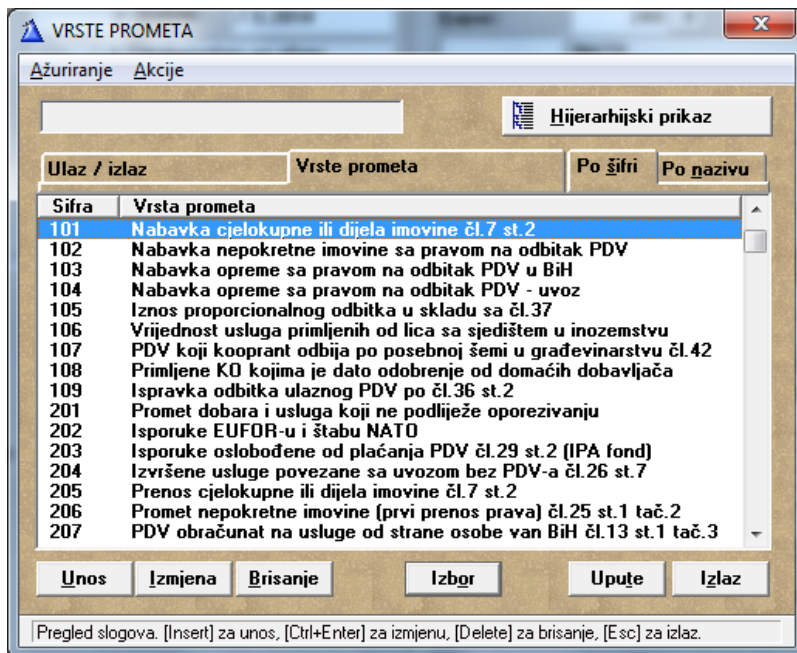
VRSTE PROMETA

Ažuriranje Akcije

Hijerarhijski prikaz

Ulaz / izlaz | Vrste prometa | Po šifri | Po nazivu

| Sifra | Vrsta prometa |
|---|---|
| 101 | Nabavka cjelokupne ili dijela imovine čl.7 st.2 |
| 102 | Nabavka nepokretne imovine sa pravom na odbitak PDV |
| 103 | Nabavka opreme sa pravom na odbitak PDV u BiH |
| 104 | Nabavka opreme sa pravom na odbitak PDV - uvoz |
| 105 | Iznos proporcionalnog odbitka u skladu sa čl.37 |
| 106 | Vrijednost usluga primljenih od lica sa sjedištem u inozemstvu |
| 107 | PDV koji kooprant odbija po posebnoj šemi u građevinarstvu čl.42 |
| 108 | Primljene KO kojima je dato odobrenje od domaćih dobavljača |
| 109 | Ispravka odbitka ulaznog PDV po čl.36 st.2 |
| 201 | Promet dobara i usluga koji ne podliježe oporezivanju |
| 202 | Isporuke EUFOR-u i štabu NATO |
| 203 | Isporuke oslobođene od plaćanja PDV čl.29 st.2 (IPA fond) |
| 204 | Izvršene usluge povezane sa uvozom bez PDV-a čl.26 st.7 |
| 205 | Prenos cjelokupne ili dijela imovine čl.7 st.2 |
| 206 | Promet nepokretne imovine (prvi prenos prava) čl.25 st.1 tač.2 |
| 207 | PDV obračunat na usluge od strane osobe van BiH čl.13 st.1 tač.3 |

Unos | Izmjena | Brisanje | Izbor | Upute | Izlaz

Pregled slogova. [Insert] za unos, [Ctrl+Enter] za izmjenu, [Delete] za brisanje, [Esc] za izlaz.